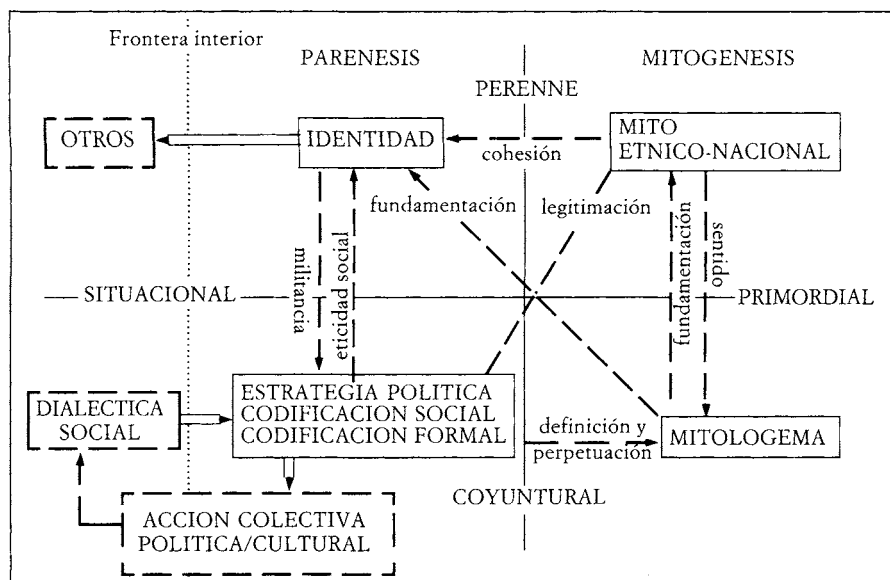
Frontera interior

PARENESIS

MITOGENESIS

PERENNE

OTROS

IDENTIDAD

cohesión

MITO ETNICO-NACIONAL

fundamentación

legitimación

militancia

eticidad social

fundamentación

sentido

SITUACIONAL

PRIMORDIAL

DIALECTICA SOCIAL

ESTRATEGIA POLITICA
CODIFICACION SOCIAL
CODIFICACION FORMAL

definición y perpetuación

MITOLOGEMA

COYUNTURAL

ACCION COLECTIVA
POLITICA/CULTURAL